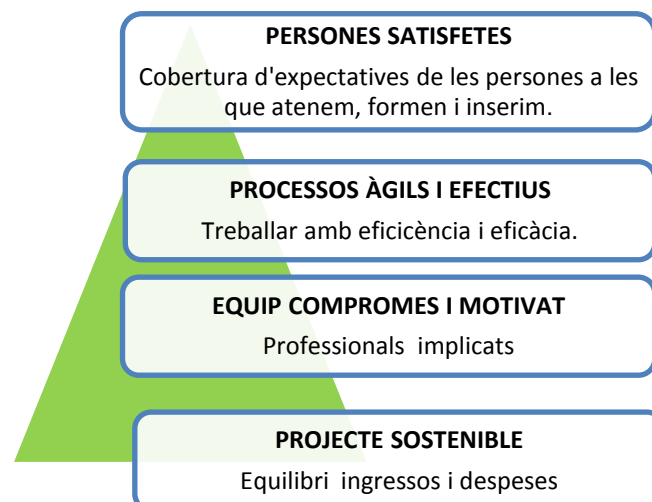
PERSONES SATISFETES

Cobertura d'expectatives de les persones a les que atenem, formen i inserim.

PROCESSOS ÀGILS I EFECTIUS

Treballar amb eficicència i eficàcia.

EQUIP COMPROMES I MOTIVAT

Professionals implicats

PROJECTE SOSTENIBLE

Equilibri ingressos i despeses